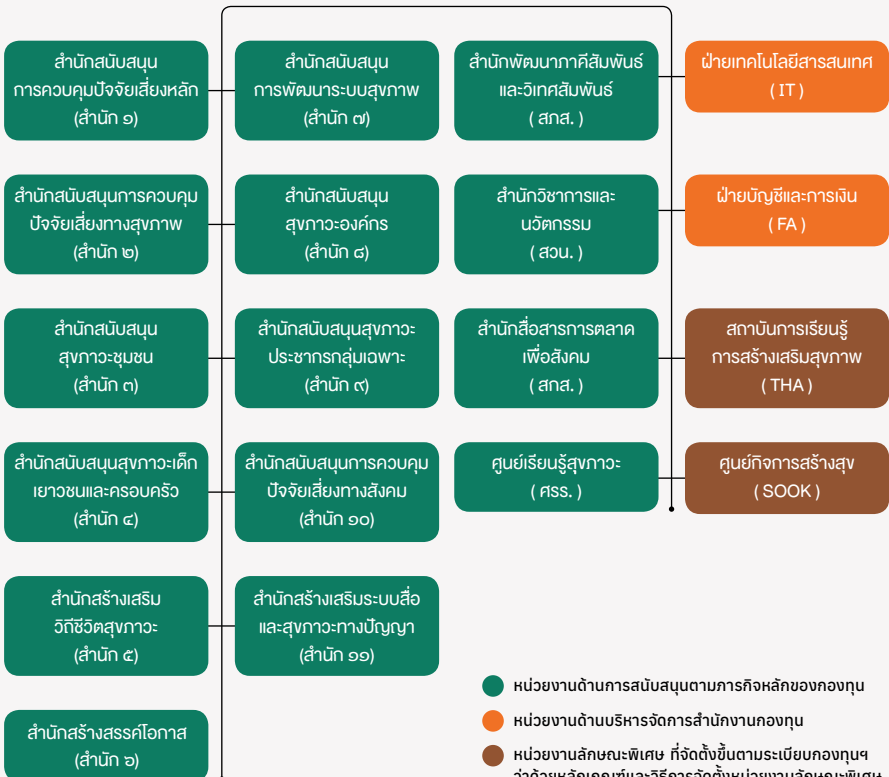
สำนักสนับสนุน การควบคุมปัจจัยเสี่ยงหลัก (สำนัก ๑)

สำนักสนับสนุนการควบคุม ปัจจัยเสี่ยงทางสุขภาพ (สำนัก ๒)

สำนักสนับสนุน สุขภาวะชุมชน (สำนัก ๓)

สำนักสนับสนุนสุขภาวะเด็ก เยาวชนและครอบครัว (สำนัก ๔)

สำนักสร้างเสริม วิถีชีวิตสุขภาวะ (สำนัก ๕)

สำนักสร้างสรรค์โอกาส (สำนัก ๖)

สำนักสนับสนุน การพัฒนาระบบสุขภาพ (สำนัก ๗)

สำนักสนับสนุน สุขภาวะองค์กร (สำนัก ๘)

สำนักสนับสนุนสุขภาวะ ประชากรกลุ่มเฉพาะ (สำนัก ๙)

สำนักสนับสนุนการควบคุม ปัจจัยเสี่ยงทางสังคม (สำนัก ๑๐)

สำนักสร้างเสริมระบบสื่อ และสุขภาวะทางปัญญา (สำนัก ๑๑)

สำนักพัฒนาภาคีสัมพันธ์ และวิเทศสัมพันธ์ ( สภส. )

สำนักวิชาการและ นวัตกรรม ( สวน. )

สำนักสื่อสารการตลาด เพื่อสังคม ( สกส. )

ศูนย์เรียนรู้สุขภาวะ ( ศรร. )

ฝ่ายเทคโนโลยีสารสนเทศ ( IT )

ฝ่ายบัญชีและการเงิน ( FA )

สถาบันการเรียนรู้ การสร้างเสริมสุขภาพ ( THA )

ศูนย์กิจการสร้างสุข ( SOOK )

หน่วยงานด้านการสนับสนุนตามภารกิจหลักของกองทุน

หน่วยงานด้านบริหารจัดการสำนักงานกองทุน

หน่วยงานลักษณะพิเศษ ที่จัดตั้งขึ้นตามระเบียบกองทุนฯ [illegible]